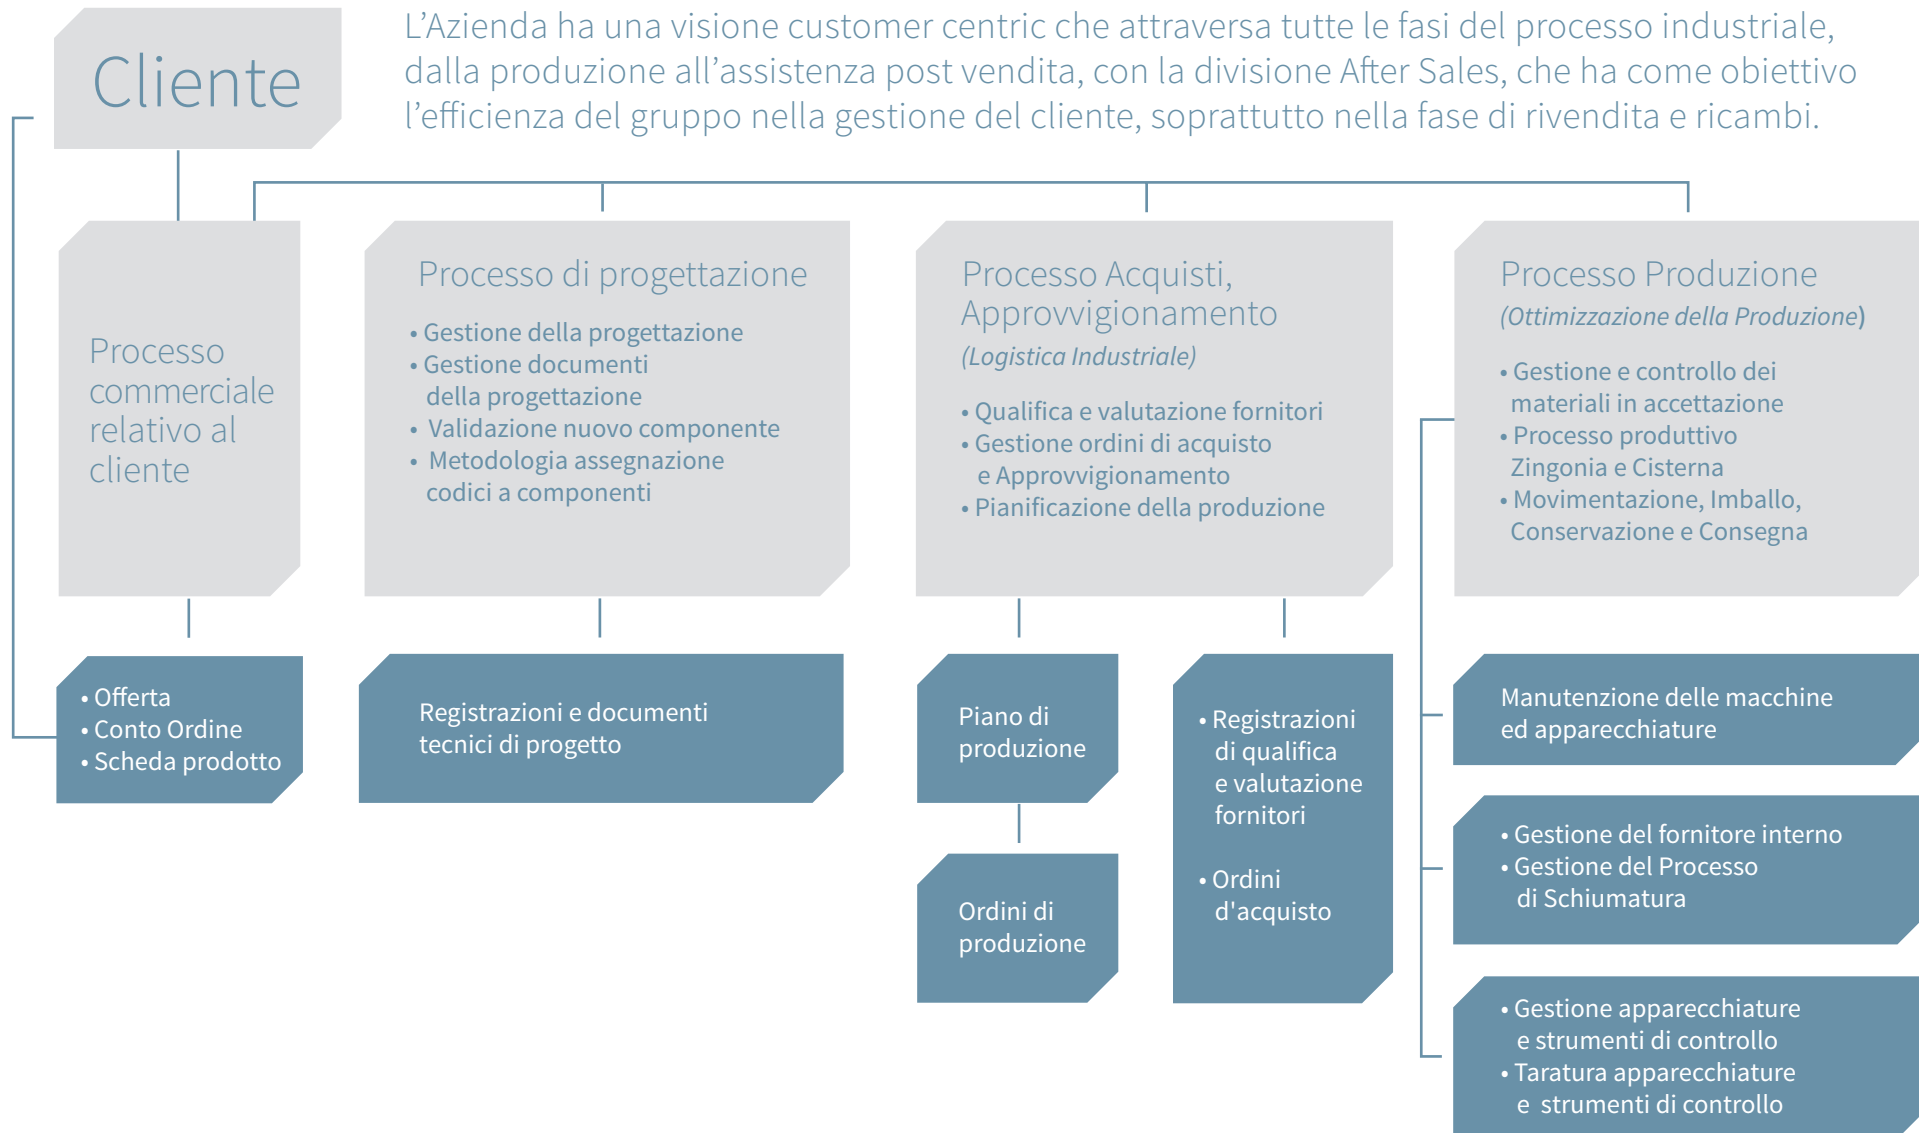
Cliente

L’Azienda ha una visione customer centric che attraversa tutte le fasi del processo industriale, dalla produzione all’assistenza post vendita, con la divisione After Sales, che ha come obiettivo l’efficienza del gruppo nella gestione del cliente, soprattutto nella fase di rivendita e ricambi.

Processo commerciale relativo al cliente

• Offerta
• Conto Ordine
• Scheda prodotto

Processo di progettazione

• Gestione della progettazione
• Gestione documenti della progettazione
• Validazione nuovo componente
• Metodologia assegnazione codici a componenti

Registrazioni e documenti tecnici di progetto

Processo Acquisti, Approvvigionamento
(Logistica Industriale)

• Qualifica e valutazione fornitori
• Gestione ordini di acquisto e Approvvigionamento
• Pianificazione della produzione

Piano di produzione

Ordini di produzione

• Registrazioni di qualifica e valutazione fornitori

• Ordini d'acquisto

Processo Produzione
(Ottimizzazione della Produzione)

• Gestione e controllo dei materiali in accettazione
• Processo produttivo Zingonia e Cisterna
• Movimentazione, Imballo, Conservazione e Consegna

Manutenzione delle macchine ed apparecchiature

• Gestione del fornitore interno
• Gestione del Processo di Schiumatura

• Gestione apparecchiature e strumenti di controllo
• Taratura apparecchiature e strumenti di controllo